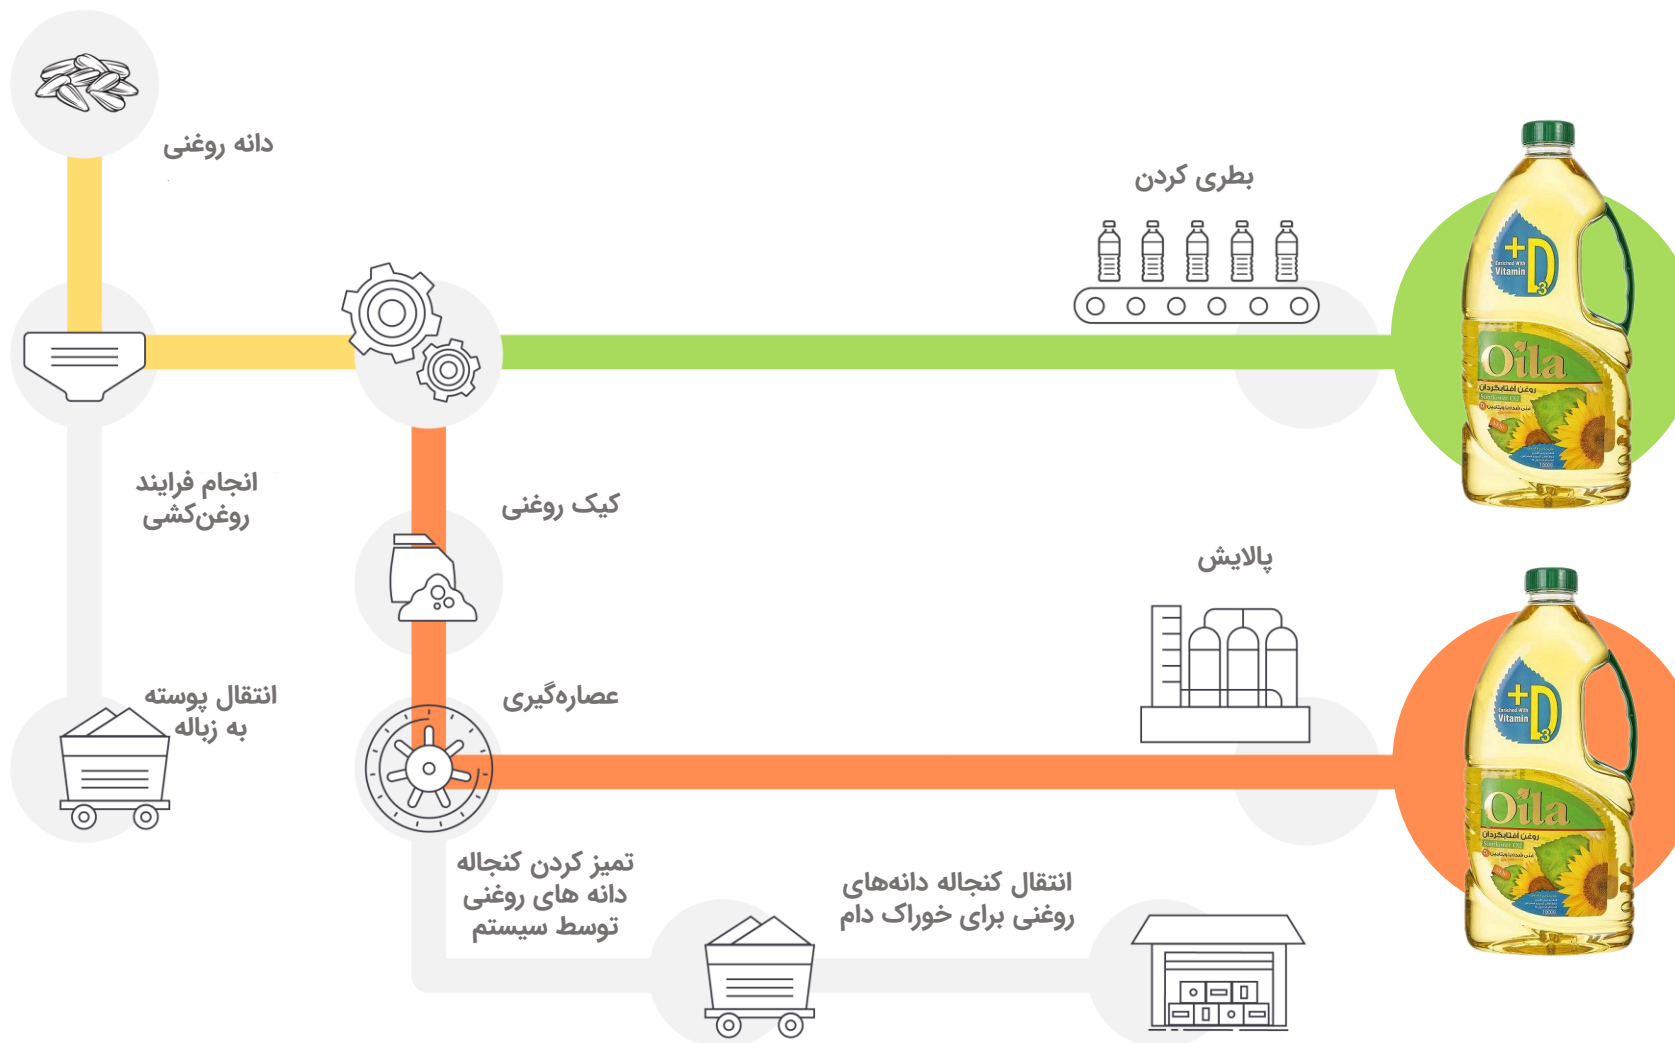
دانه روغنی

بطری کردن

انجام فرایند روغن‌کشی

کیک روغنی

پالایش

انتقال پوسته به زباله

عصاره‌گیری

تمیز کردن کنجاله دانه های روغنی توسط سیستم

انتقال کنجاله دانه‌های روغنی برای خوراک دام

+D3 Enriched With Vitamin
Oila
روغن آفتابگردان
Sunflower Oil

+D3 Enriched With Vitamin
Oila
روغن آفتابگردان
Sunflower Oil